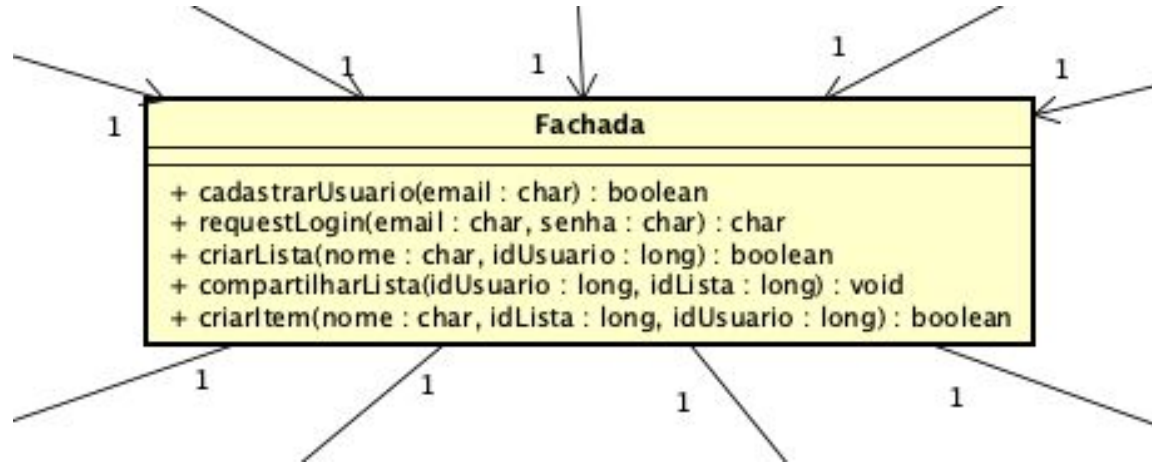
1
1
1
1
1

Fachada

+ cadastrarUsuario(email : char) : boolean
+ requestLogin(email : char, senha : char) : char
+ criarLista(nome : char, idUsuario : long) : boolean
+ compartilharLista(idUsuario : long, idLista : long) : void
+ criarItem(nome : char, idLista : long, idUsuario : long) : boolean

1
1
1
1